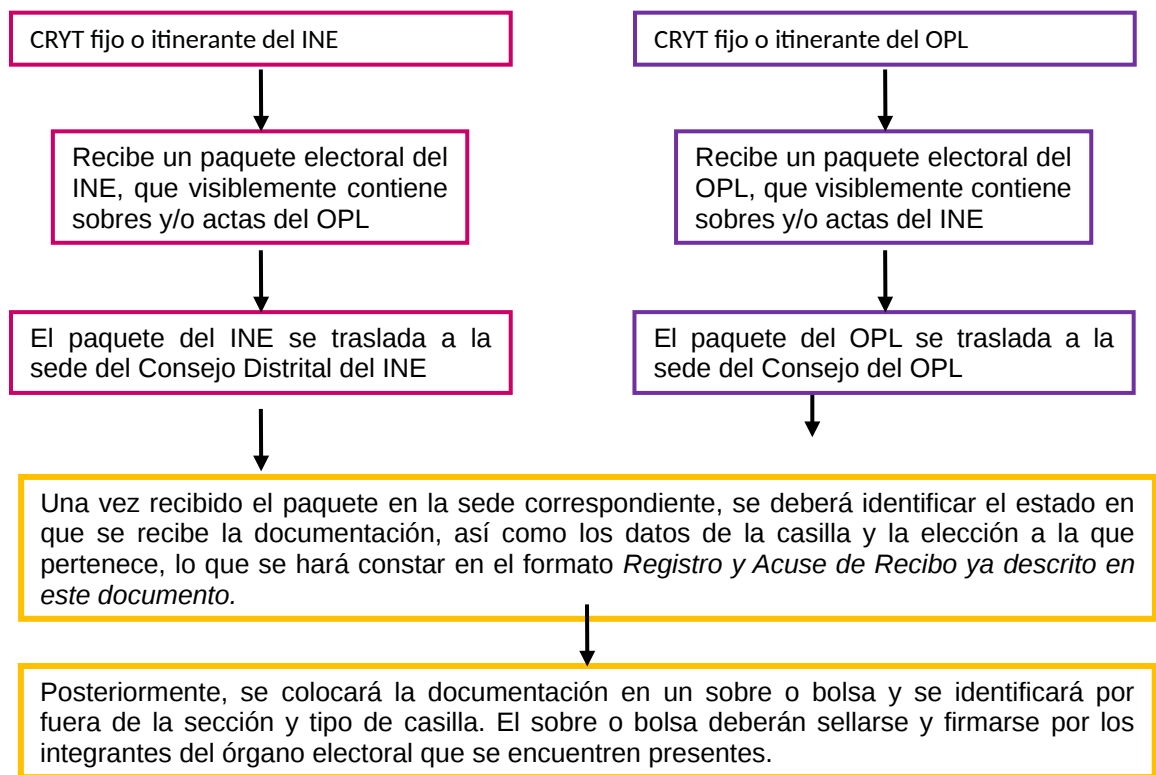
CRYT fijo o itinerante del INE

Recibe un paquete electoral del INE, que visiblemente contiene sobres y/o actas del OPL

El paquete del INE se traslada a la sede del Consejo Distrital del INE

CRYT fijo o itinerante del OPL

Recibe un paquete electoral del OPL, que visiblemente contiene sobres y/o actas del INE

El paquete del OPL se traslada a la sede del Consejo del OPL

Una vez recibido el paquete en la sede correspondiente, se deberá identificar el estado en que se recibe la documentación, así como los datos de la casilla y la elección a la que pertenece, lo que se hará constar en el formato *Registro y Acuse de Recibo ya descrito en este documento.*

Posteriormente, se colocará la documentación en un sobre o bolsa y se identificará por fuera de la sección y tipo de casilla. El sobre o bolsa deberán sellarse y firmarse por los integrantes del órgano electoral que se encuentren presentes.